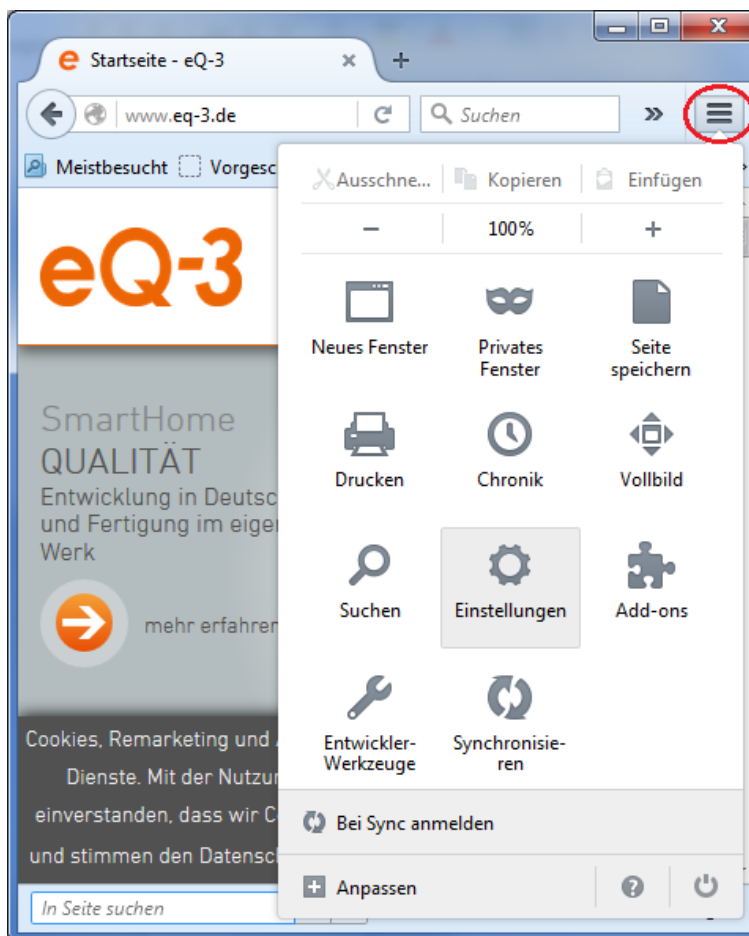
Startseite - eQ-3 ×

+

www.eq-3.de

Suchen

»

Meistbesucht Vorgesc

Ausschne... Kopieren Einfügen

− 100% +

Neues Fenster

Privates Fenster

Seite speichern

Drucken

Chronik

Vollbild

Suchen

Einstellungen

Add-ons

Entwickler-Werkzeuge

Synchronisieren

Bei Sync anmelden

Anpassen

eQ-3

SmartHome
QUALITÄT
Entwicklung in Deutsc
und Fertigung im eiger
Werk

mehr erfahren

Cookies, Remarketing und A
Dienste. Mit der Nutzur
einverstanden, dass wir C
und stimmen den Datensc

In Seite suchen